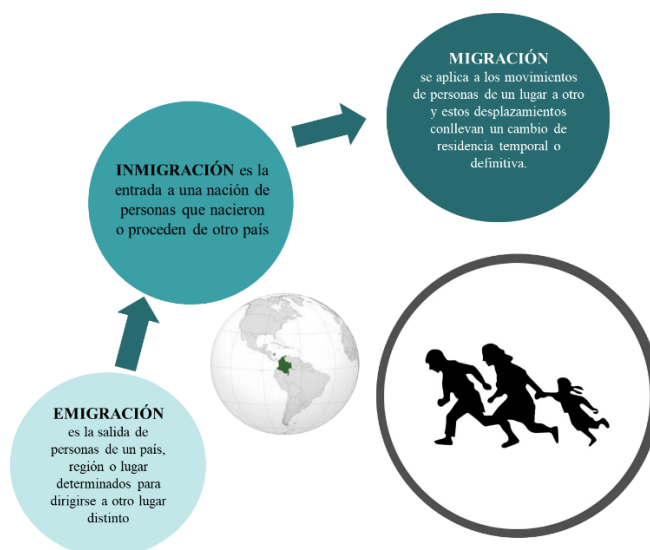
MIGRACIÓN
se aplica a los movimientos de personas de un lugar a otro y estos desplazamientos conllevan un cambio de residencia temporal o definitiva.

INMIGRACIÓN es la entrada a una nación de personas que nacieron o proceden de otro país

EMIGRACIÓN
es la salida de personas de un país, región o lugar determinados para dirigirse a otro lugar distinto